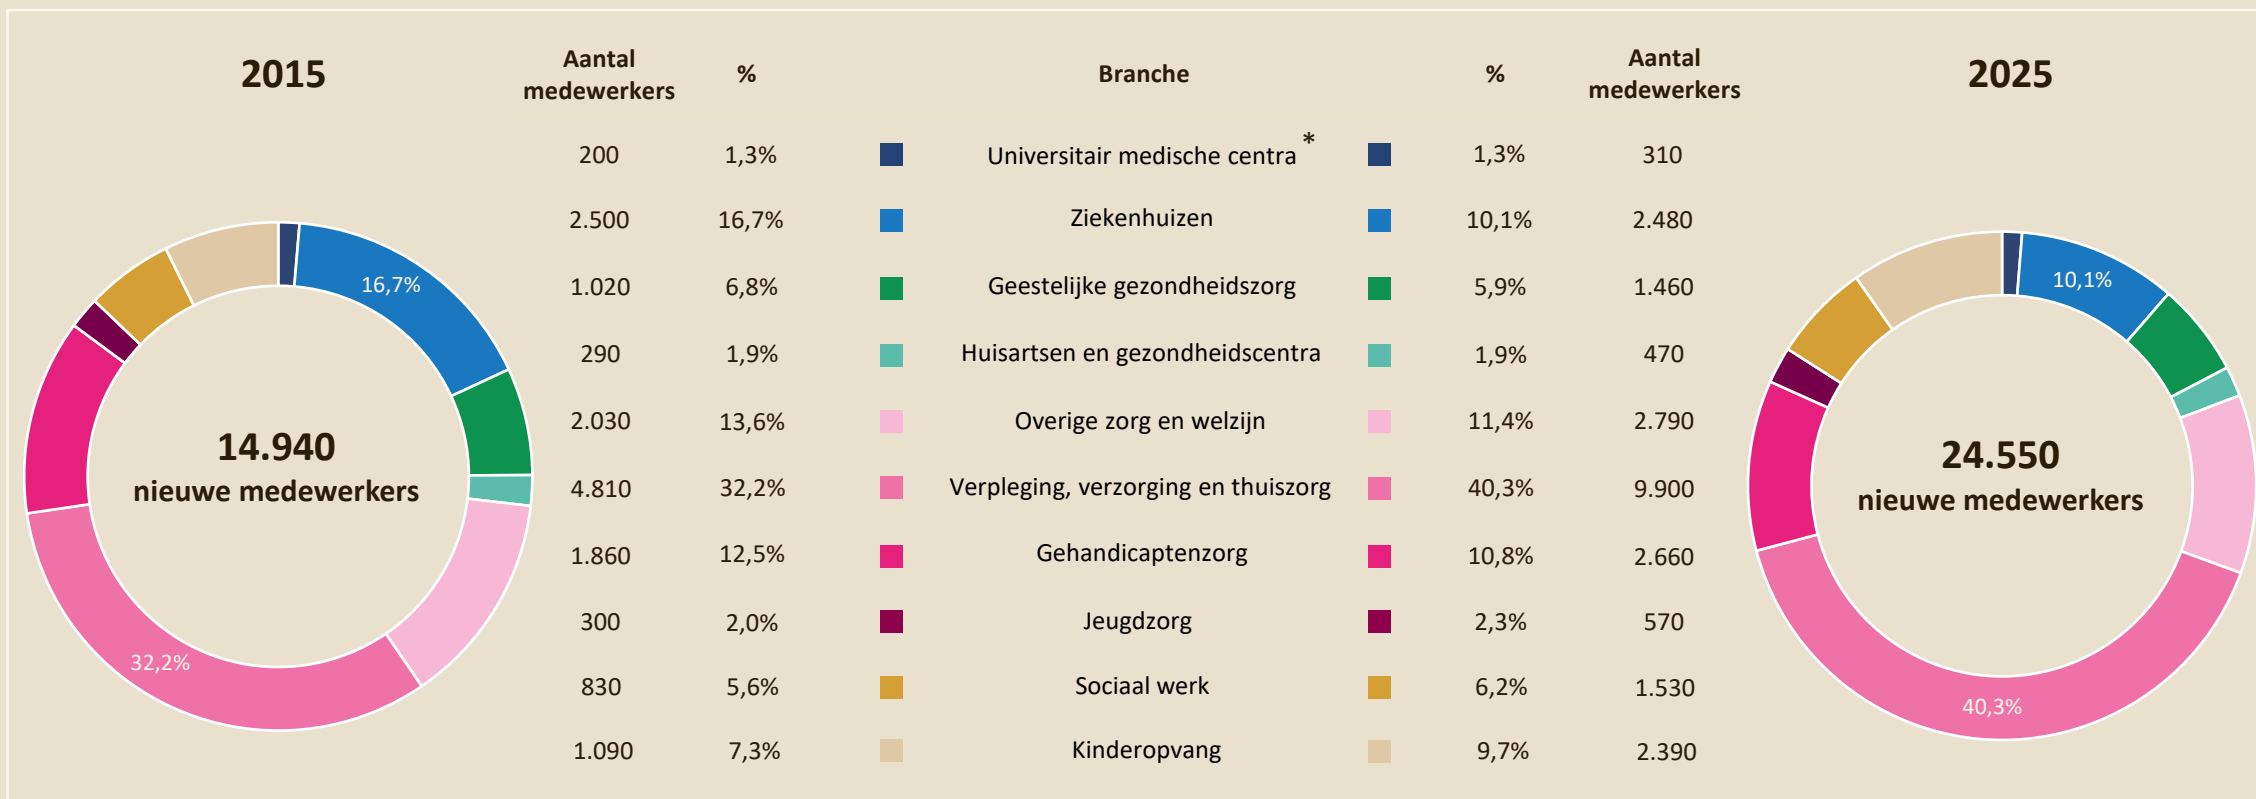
2015

16,7%

14.940
nieuwe medewerkers

32,2%

| Aantal medewerkers | % | Branche | % | Aantal medewerkers |
|---|---|---|---|---|
| 200 | 1,3% | Universitair medische centra * | 1,3% | 310 |
| 2.500 | 16,7% | Ziekenhuizen | 10,1% | 2.480 |
| 1.020 | 6,8% | Geestelijke gezondheidszorg | 5,9% | 1.460 |
| 290 | 1,9% | Huisartsen en gezondheidscentra | 1,9% | 470 |
| 2.030 | 13,6% | Overige zorg en welzijn | 11,4% | 2.790 |
| 4.810 | 32,2% | Verpleging, verzorging en thuiszorg | 40,3% | 9.900 |
| 1.860 | 12,5% | Gehandicaptenzorg | 10,8% | 2.660 |
| 300 | 2,0% | Jeugdzorg | 2,3% | 570 |
| 830 | 5,6% | Sociaal werk | 6,2% | 1.530 |
| 1.090 | 7,3% | Kinderopvang | 9,7% | 2.390 |

2025

10,1%

24.550
nieuwe medewerkers

40,3%